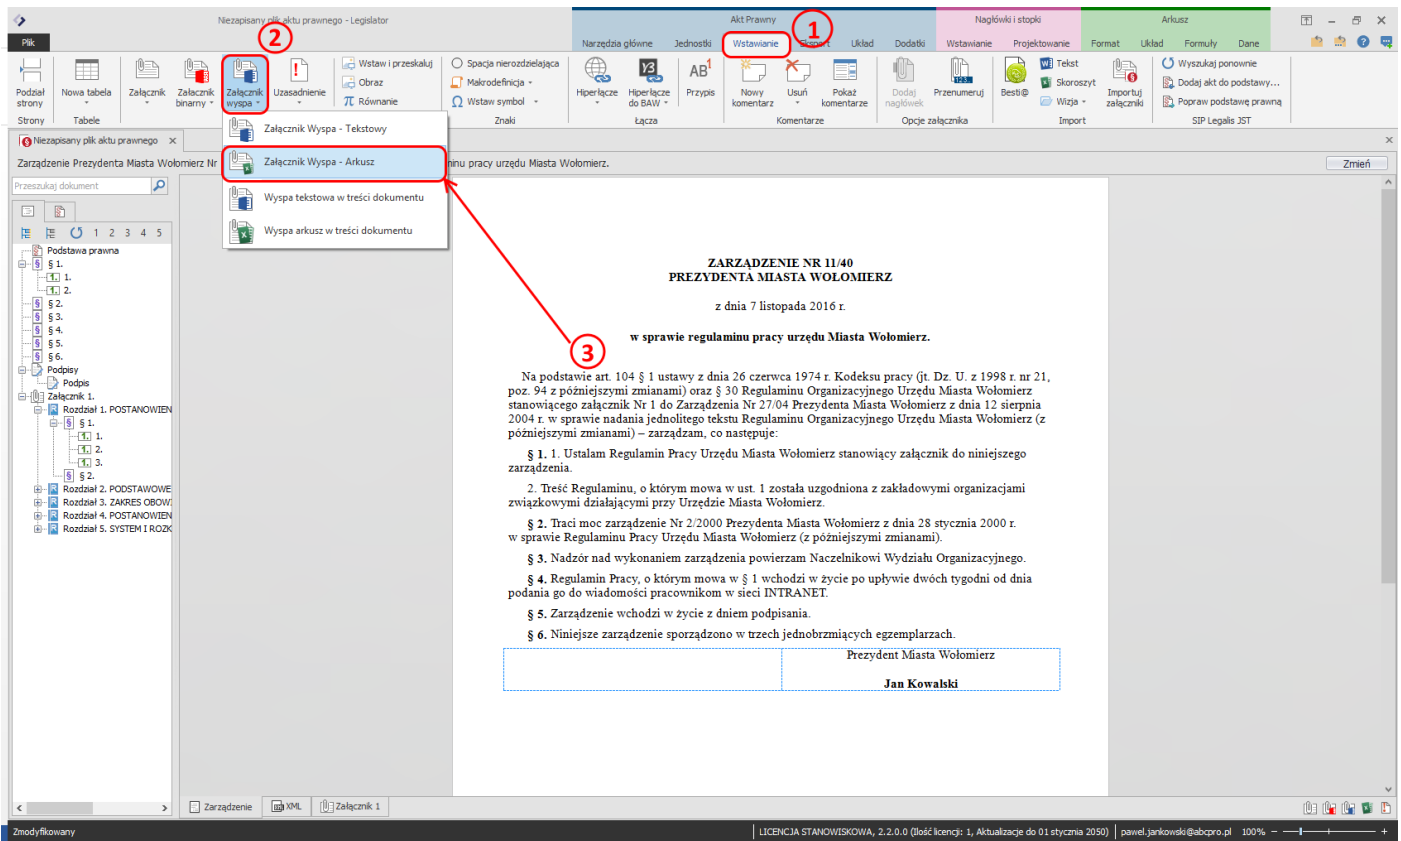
Niezapisany plik aktu prawnego - Legislator

Akt Prawny | Nagłówki i stopki | Arkusz

Plik | Narzędzia główne | Jednostki | Wstawianie | Eksport | Układ | Dodatki | Wstawianie | Projektowanie | Format | Układ | Formuły | Dane

1

2

Podział strony | Nowa tabela | Załacznik | Załacznik binarny | Załacznik wyspa | Uzasadnienie | Wstaw i przeskaluj | Obraz | Równanie | Spacja nierozdzielająca | Makrodefinicja | Wstaw symbol | Hiperłącze | Hiperłącze do BAW | Przypis | Nowy komentarz | Usuń | Pokaż komentarze | Dodaj nagłówek | Przenumeruj | Besti@ | Tekst | Skoroszyt | Wizja | Importuj załączniki | Wyszukaj ponownie | Dodaj akt do podstawy… | Popraw podstawę prawną

Strony | Tabele | Znaki | Łącza | Komentarze | Opcje załącznika | Import | SIP Legalis JST

Załącznik Wyspa - Tekstowy
Załącznik Wyspa - Arkusz
Wyspa tekstowa w treści dokumentu
Wyspa arkusz w treści dokumentu

Niezapisany plik aktu prawnego

Zarządzenie Prezydenta Miasta Wołomierz Nr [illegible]minu pracy urzędu Miasta Wołomierz.

Zmień

Przeszukaj dokument

1 2 3 4 5

Podstawa prawna
§ 1.
1.
2.
§ 2.
§ 3.
§ 4.
§ 5.
§ 6.
Podpisy
Podpis
Załącznik 1.
Rozdział 1. POSTANOWIEN
§ 1.
1.
2.
3.
§ 2.
Rozdział 2. PODSTAWOWE
Rozdział 3. ZAKRES OBOW
Rozdział 4. POSTANOWIEN
Rozdział 5. SYSTEM I ROZK

3

ZARZĄDZENIE NR 11/40
PREZYDENTA MIASTA WOŁOMIERZ

z dnia 7 listopada 2016 r.

w sprawie regulaminu pracy urzędu Miasta Wołomierz.

Na podstawie art. 104 § 1 ustawy z dnia 26 czerwca 1974 r. Kodeksu pracy (jt. Dz. U. z 1998 r. nr 21, poz. 94 z późniejszymi zmianami) oraz § 30 Regulaminu Organizacyjnego Urzędu Miasta Wołomierz stanowiącego załącznik nr 1 do Zarządzenia Nr 27/04 Prezydenta Miasta Wołomierz z dnia 12 sierpnia 2004 r. w sprawie nadania jednolitego tekstu Regulaminu Organizacyjnego Urzędu Miasta Wołomierz (z późniejszymi zmianami) – zarządzam, co następuje:

§ 1. 1. Ustalam Regulamin Pracy Urzędu Miasta Wołomierz stanowiący załącznik do niniejszego zarządzenia.

2. Treść Regulaminu, o którym mowa w ust. 1 została uzgodniona z zakładowymi organizacjami związkowymi działającymi przy Urzędzie Miasta Wołomierz.

§ 2. Traci moc zarządzenie Nr 2/2000 Prezydenta Miasta Wołomierz z dnia 28 stycznia 2000 r. w sprawie Regulaminu Pracy Urzędu Miasta Wołomierz (z późniejszymi zmianami).

§ 3. Nadzór nad wykonaniem zarządzenia powierzam Naczelnikowi Wydziału Organizacyjnego.

§ 4. Regulamin Pracy, o którym mowa w § 1 wchodzi w życie po upływie dwóch tygodni od dnia podania go do wiadomości pracownikom w sieci INTRANET.

§ 5. Zarządzenie wchodzi w życie z dniem podpisania.

§ 6. Niniejsze zarządzenie sporządzono w trzech jednobrzmiących egzemplarzach.

Prezydent Miasta Wołomierz

Jan Kowalski

Zarządzenie | XML | Załącznik 1

Zmodyfikowany | LICENCJA STANOWISKOWA, 2.2.0.0 (Ilość licencji: 1, Aktualizacje do 01 stycznia 2050) | pawel.jankowski@abcpro.pl | 100%